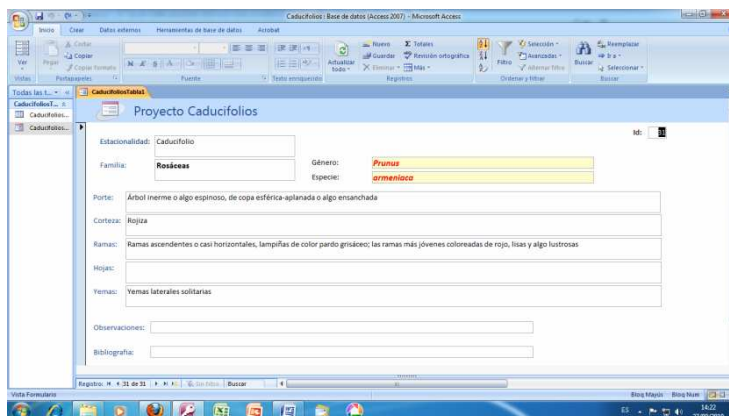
Caducifolios : Base de datos (Access 2007) - Microsoft Access

Inicio Crear Datos externos Herramientas de base de datos Acrobat

Ver Pegar Cortar Copiar Copiar formato Actualizar todo Nuevo Guardar Eliminar Totales Revisión ortográfica Más Filtro Selección Avanzadas Alternar filtro Buscar Reemplazar Ir a Seleccionar

Vistas Portapapeles Fuente Texto enriquecido Registros Ordenar y filtrar Buscar

Todas las t...
CaducifoliosT...
Caducifolios...
Caducifolios...

CaducifoliosTabla1

Proyecto Caducifolios

Estacionalidad: Caducifolio

Id: 31

Familia: Rosáceas

Género: Prunus
Especie: armeniaca

Porte: Árbol inerme o algo espinoso, de copa esférica-aplanada o algo ensanchada

Corteza: Rojiza

Ramas: Ramas ascendentes o casi horizontales, lampiñas de color pardo grisáceo; las ramas más jóvenes coloreadas de rojo, lisas y algo lustrosas

Hojas:

Yemas: Yemas laterales solitarias

Observaciones:

Bibliografía:

Registro: 31 de 31 Sin filtro Buscar

Vista Formulario

Bloq Mayús Bloq Num

ES 14:22